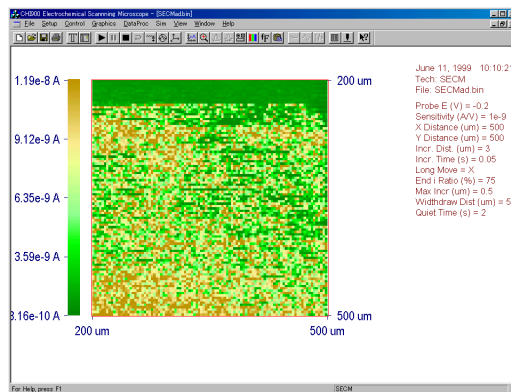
CHI900 Electrochemical Scanning Microscope - [SECMad.bin]

File Setup Control Graphics DataProc Sim View Window Help

1.19e-8 A

9.12e-9 A

6.35e-9 A

3.59e-9 A

8.16e-10 A

200 um

500 um

200 um

500 um

June 11, 1999 10:10:2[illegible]
Tech: SECM
File: SECMad.bin

Probe E (V) = -0.2
Sensitivity (A/V) = 1e-9
X Distance (um) = 500
Y Distance (um) = 500
Incr. Dist. (um) = 3
Incr. Time (s) = 0.05
Long Move = X
End i Ratio (%) = 75
Max Incr (um) = 0.5
Widthdraw Dist (um) = 5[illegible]
Quiet Time (s) = 2

For Help, press F1

SECM